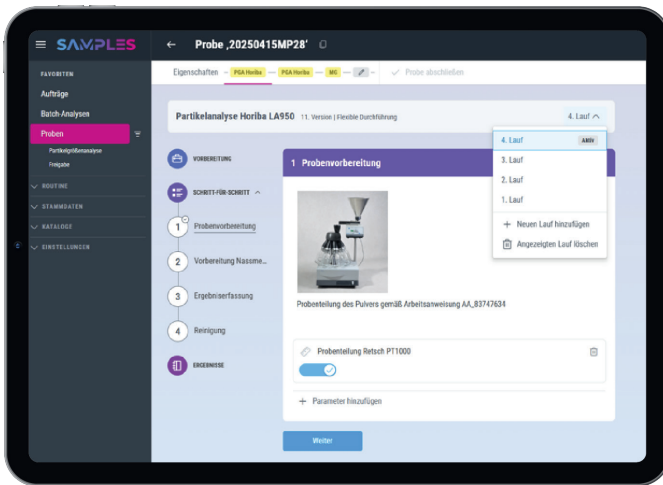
≡ SAMPLES

← Probe ‚20250415MP28'

FAVORITEN
Aufträge
Batch-Analysen
Proben
Partikelgrößenanalyse
Freigabe
ROUTINE
STAMMDATEN
KATALOGE
EINSTELLUNGEN

Eigenschaften — PGA Horiba — PGA Horiba — MS — ✓ Probe abschließen

Partikelanalyse Horiba LA950 11. Version | Flexible Durchführung

4. Lauf

4. Lauf AKTIV
3. Lauf
2. Lauf
1. Lauf
+ Neuen Lauf hinzufügen
Angezeigten Lauf löschen

VORBEREITUNG
SCHRITT-FÜR-SCHRITT
1 Probenvorbereitung
2 Vorbereitung Nassme...
3 Ergebniserfassung
4 Reinigung
ERGEBNISSE

1 Probenvorbereitung

Probenteilung des Pulvers gemäß Arbeitsanweisung AA_83747634

Probenteilung Retsch PT1000

+ Parameter hinzufügen

Weiter